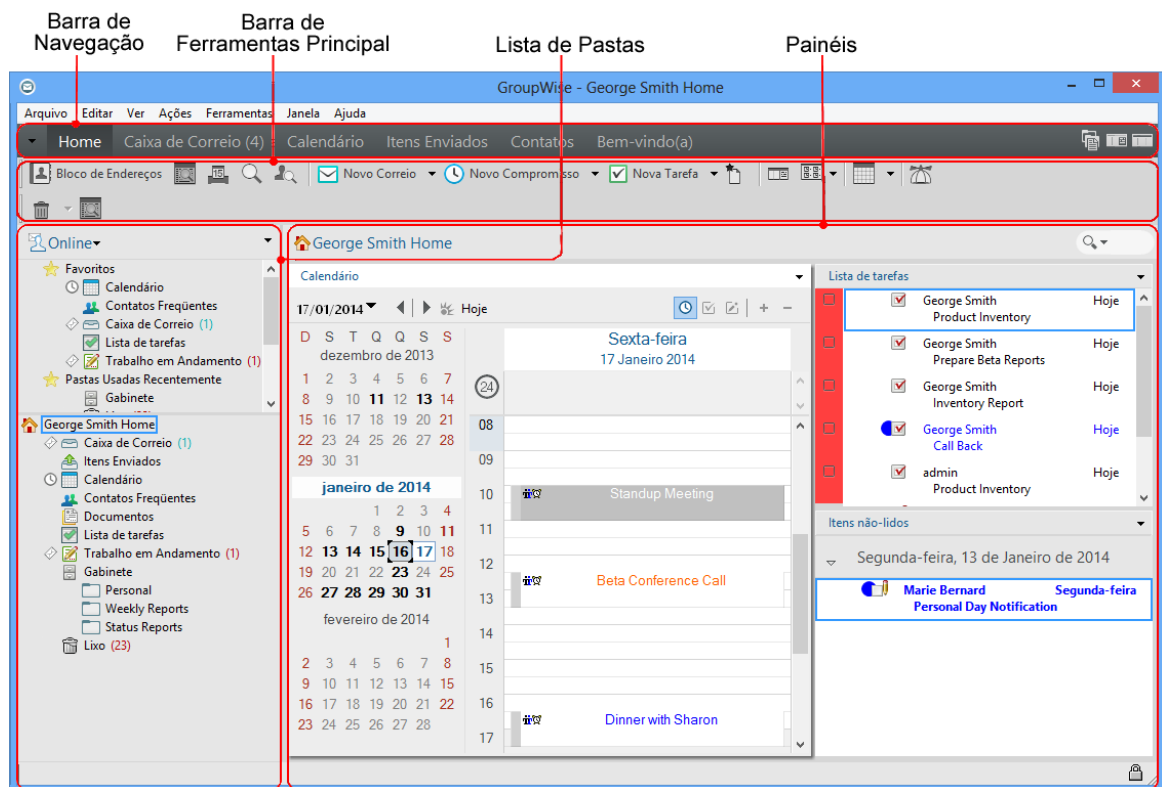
Barra de Navegação

Barra de Ferramentas Principal

Lista de Pastas

Painéis

GroupWise - George Smith Home

Arquivo Editar Ver Ações Ferramentas Janela Ajuda

Home Caixa de Correio (4) Calendário Itens Enviados Contatos Bem-vindo(a)

Bloco de Endereços Novo Correio Novo Compromisso Nova Tarefa

Online

Favoritos
Calendário
Contatos Freqüentes
Caixa de Correio (1)
Lista de tarefas
Trabalho em Andamento (1)
Pastas Usadas Recentemente
Gabinete

George Smith Home
Caixa de Correio (1)
Itens Enviados
Calendário
Contatos Freqüentes
Documentos
Lista de tarefas
Trabalho em Andamento (1)
Gabinete
Personal
Weekly Reports
Status Reports
Lixo (23)

George Smith Home

Calendário

17/01/2014 Hoje

D S T Q Q S S
dezembro de 2013
1 2 3 4 5 6 7
8 9 10 11 12 13 14
15 16 17 18 19 20 21
22 23 24 25 26 27 28
29 30 31

janeiro de 2014
1 2 3 4
5 6 7 8 9 10 11
12 13 14 15 16 17 18
19 20 21 22 23 24 25
26 27 28 29 30 31

fevereiro de 2014
1
2 3 4 5 6 7 8
9 10 11 12 13 14 15
16 17 18 19 20 21 22
23 24 25 26 27 28

Sexta-feira
17 Janeiro 2014

24

08
09
10 Standup Meeting
11
12 Beta Conference Call
13
14
15
16 Dinner with Sharon
17

Lista de tarefas

George Smith Hoje
Product Inventory
George Smith Hoje
Prepare Beta Reports
George Smith Hoje
Inventory Report
George Smith Hoje
Call Back
admin Hoje
Product Inventory

Itens não-lidos

Segunda-feira, 13 de Janeiro de 2014

Marie Bernard Segunda-feira
Personal Day Notification